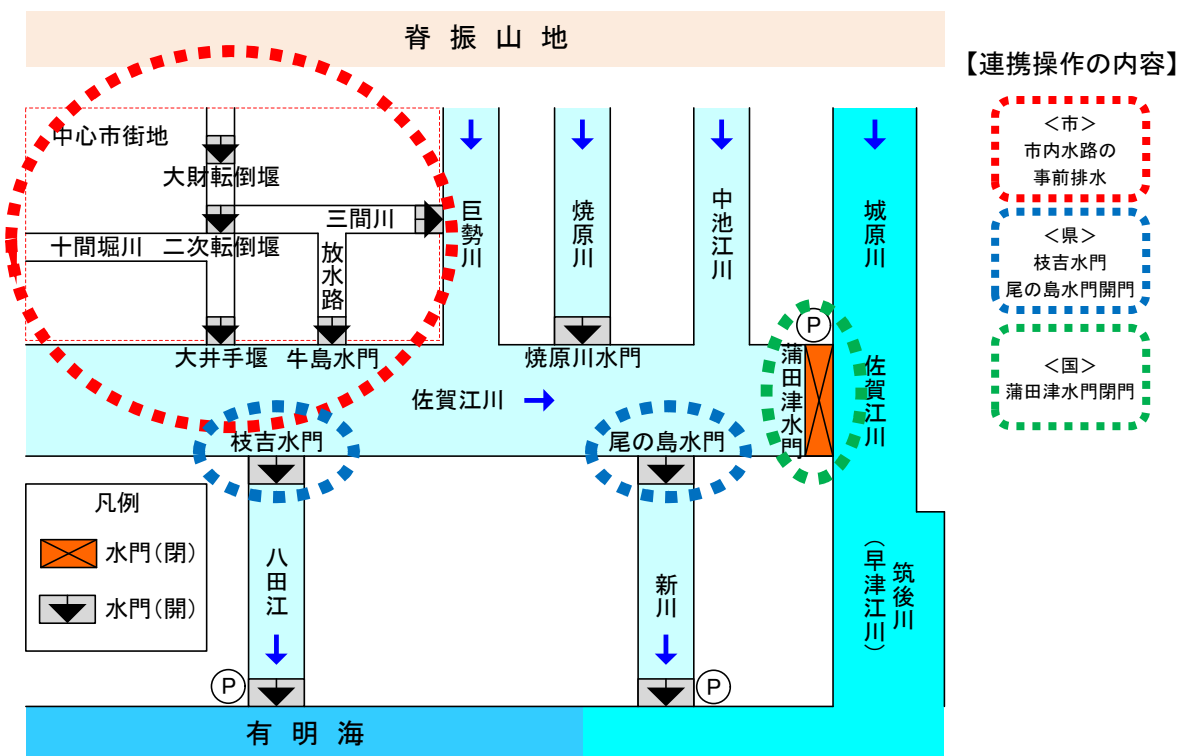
背振山地

【連携操作の内容】

＜市＞
市内水路の
事前排水

＜県＞
枝吉水門
尾の島水門開門

＜国＞
蒲田津水門閉門

中心市街地

大財転倒堰

三間川

十間堀川　二次転倒堰

放水路

大井手堰　牛島水門

巨勢川

焼原川

中池江川

城原川

焼原川水門

P

蒲田津水門

佐賀江川

佐賀江川

枝吉水門

尾の島水門

凡例

水門(閉)

水門(開)

八田江

新川

筑後川
(早津江川)

P

P

有明海